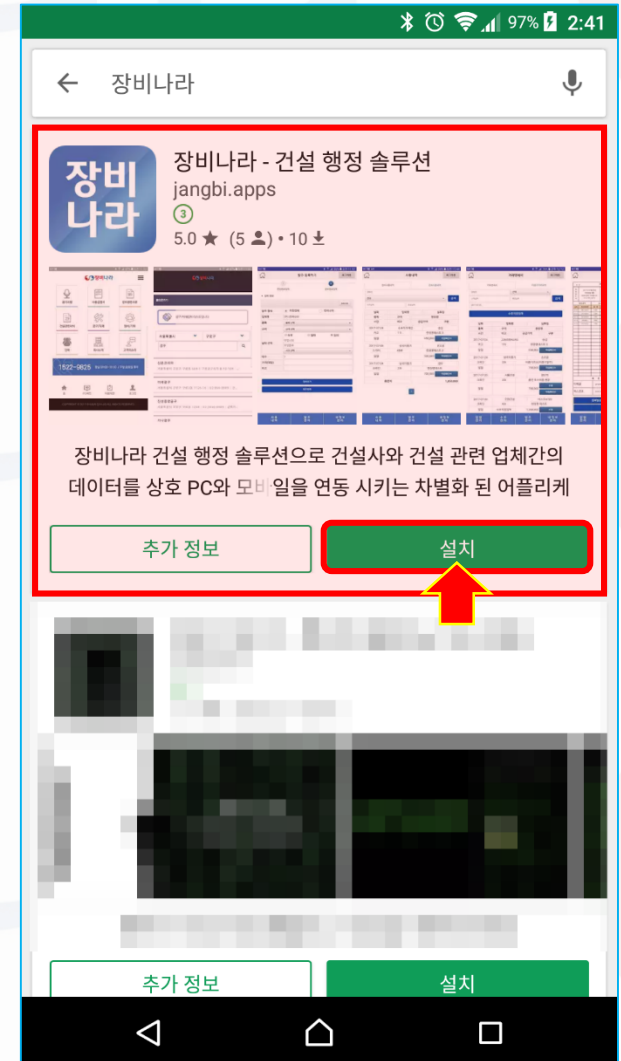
97% 2:41

장비나라

장비
나라

장비나라 - 건설 행정 솔루션
jangbi.apps
3
5.0 ★ (5 ) • 10

1522-0625

장비나라 건설 행정 솔루션으로 건설사와 건설 관련 업체간의 데이터를 상호 PC와 모바일을 연동 시키는 차별화 된 어플리케

추가 정보
설치

추가 정보
설치